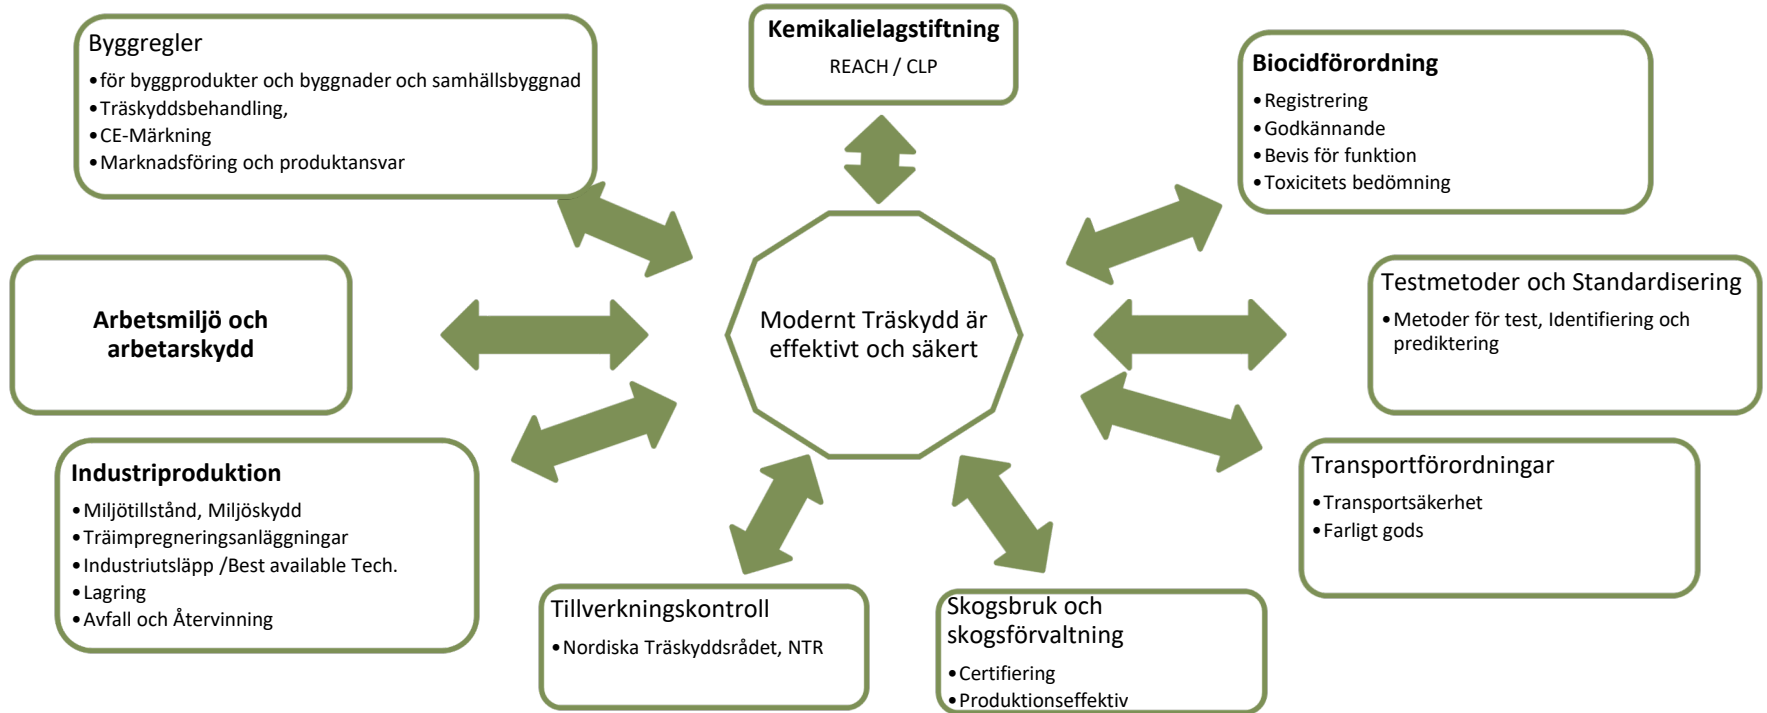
Byggregler
• för byggprodukter och byggnader och samhällsbyggnad
• Träskyddsbehandling,
• CE-Märkning
• Marknadsföring och produktansvar

Kemikalielagstiftning
REACH / CLP

Biocidförordning
• Registrering
• Godkännande
• Bevis för funktion
• Toxicitets bedömning

Arbetsmiljö och arbetarskydd

Modernt Träskydd är effektivt och säkert

Testmetoder och Standardisering
• Metoder för test, Identifiering och prediktering

Industriproduktion
• Miljötillstånd, Miljöskydd
• Träimpregneringsanläggningar
• Industriutsläpp /Best available Tech.
• Lagring
• Avfall och Återvinning

Transportförordningar
• Transportsäkerhet
• Farligt gods

Tillverkningskontroll
• Nordiska Träskyddsrådet, NTR

Skogsbruk och skogsförvaltning
• Certifiering
• Produktionseffektiv